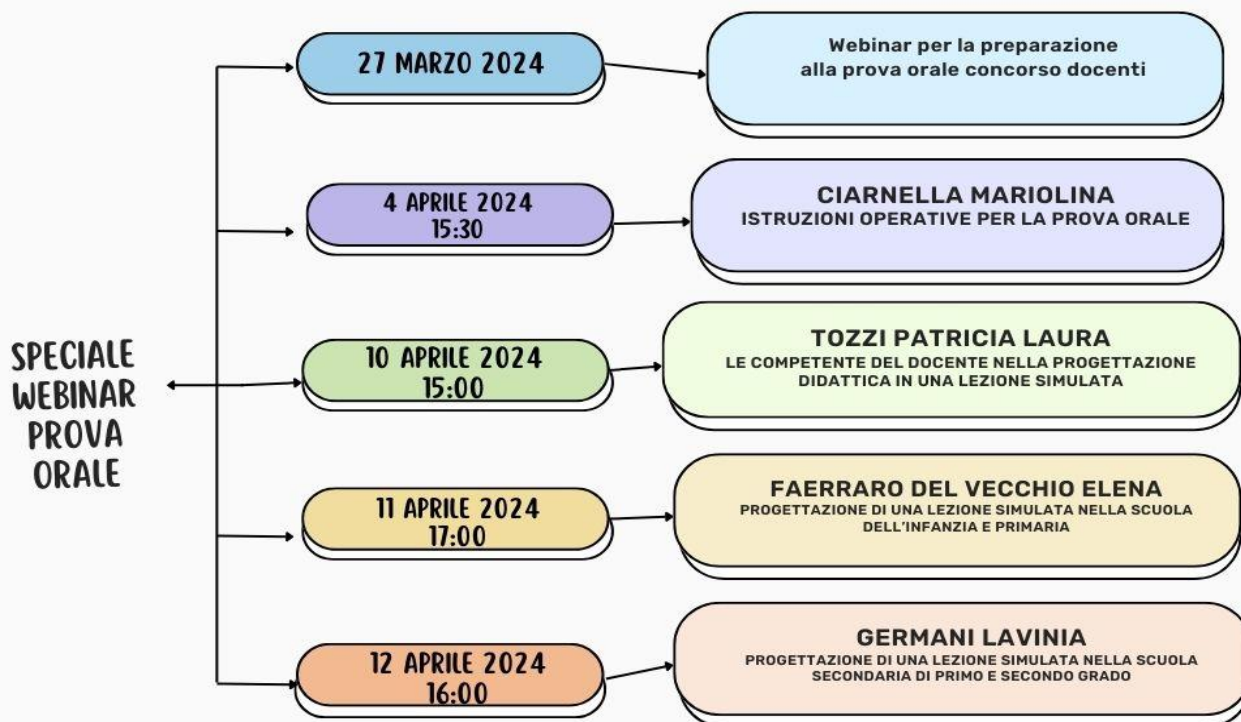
SPECIALE WEBINAR PROVA ORALE

27 MARZO 2024

Webinar per la preparazione alla prova orale concorso docenti

4 APRILE 2024
15:30

CIARNELLA MARIOLINA
ISTRUZIONI OPERATIVE PER LA PROVA ORALE

10 APRILE 2024
15:00

TOZZI PATRICIA LAURA
LE COMPETENTE DEL DOCENTE NELLA PROGETTAZIONE DIDATTICA IN UNA LEZIONE SIMULATA

11 APRILE 2024
17:00

FAERRARO DEL VECCHIO ELENA
PROGETTAZIONE DI UNA LEZIONE SIMULATA NELLA SCUOLA DELL'INFANZIA E PRIMARIA

12 APRILE 2024
16:00

GERMANI LAVINIA
PROGETTAZIONE DI UNA LEZIONE SIMULATA NELLA SCUOLA SECONDARIA DI PRIMO E SECONDO GRADO